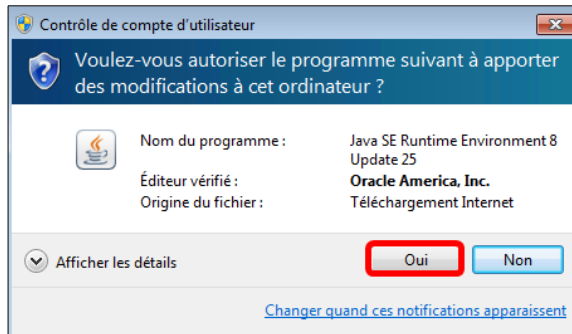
Contrôle de compte d'utilisateur

Voulez-vous autoriser le programme suivant à apporter des modifications à cet ordinateur ?

| | |
|---|---|
| Nom du programme : | Java SE Runtime Environment 8 Update 25 |
| Éditeur vérifié : | Oracle America, Inc. |
| Origine du fichier : | Téléchargement Internet |

Afficher les détails

Oui

Non

Changer quand ces notifications apparaissent